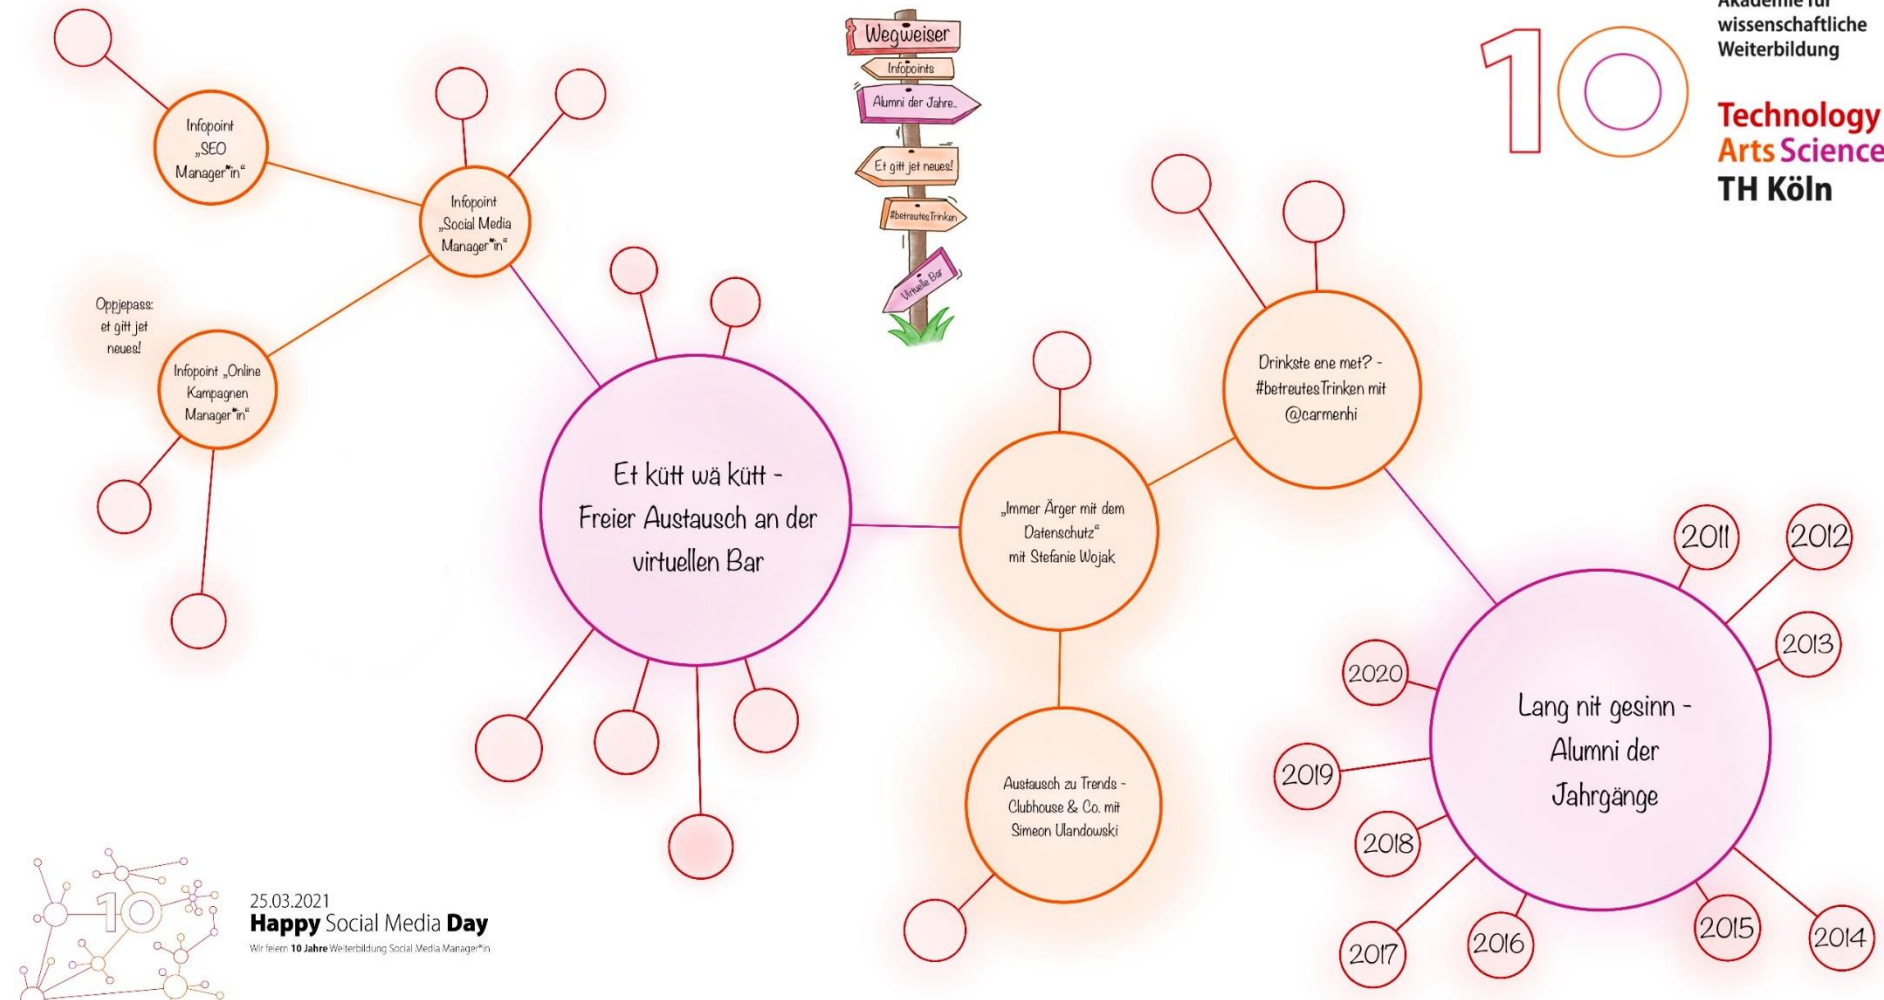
Wegweiser
Infopoints
Alumni der Jahre..
Et gitt jet neues!
#betreutesTrinken
Virtuelle Bar

Akademie für wissenschaftliche Weiterbildung

10

Technology
Arts Sciences
TH Köln

Infopoint „SEO Manager*in“

Infopoint „Social Media Manager*in“

Oppjepass: et gitt jet neues!

Infopoint „Online Kampagnen Manager*in“

Et kütt wä kütt - Freier Austausch an der virtuellen Bar

„Immer Ärger mit dem Datenschutz“ mit Stefanie Wojak

Drinkste ene met? - #betreutesTrinken mit @carmenhi

Austausch zu Trends - Clubhouse & Co. mit Simeon Ulandowski

Lang nit gesinn - Alumni der Jahrgänge

2011
2012
2013
2014
2015
2016
2017
2018
2019
2020

25.03.2021
Happy Social Media Day
Wir feiern 10 Jahre Weiterbildung Social Media Manager*in